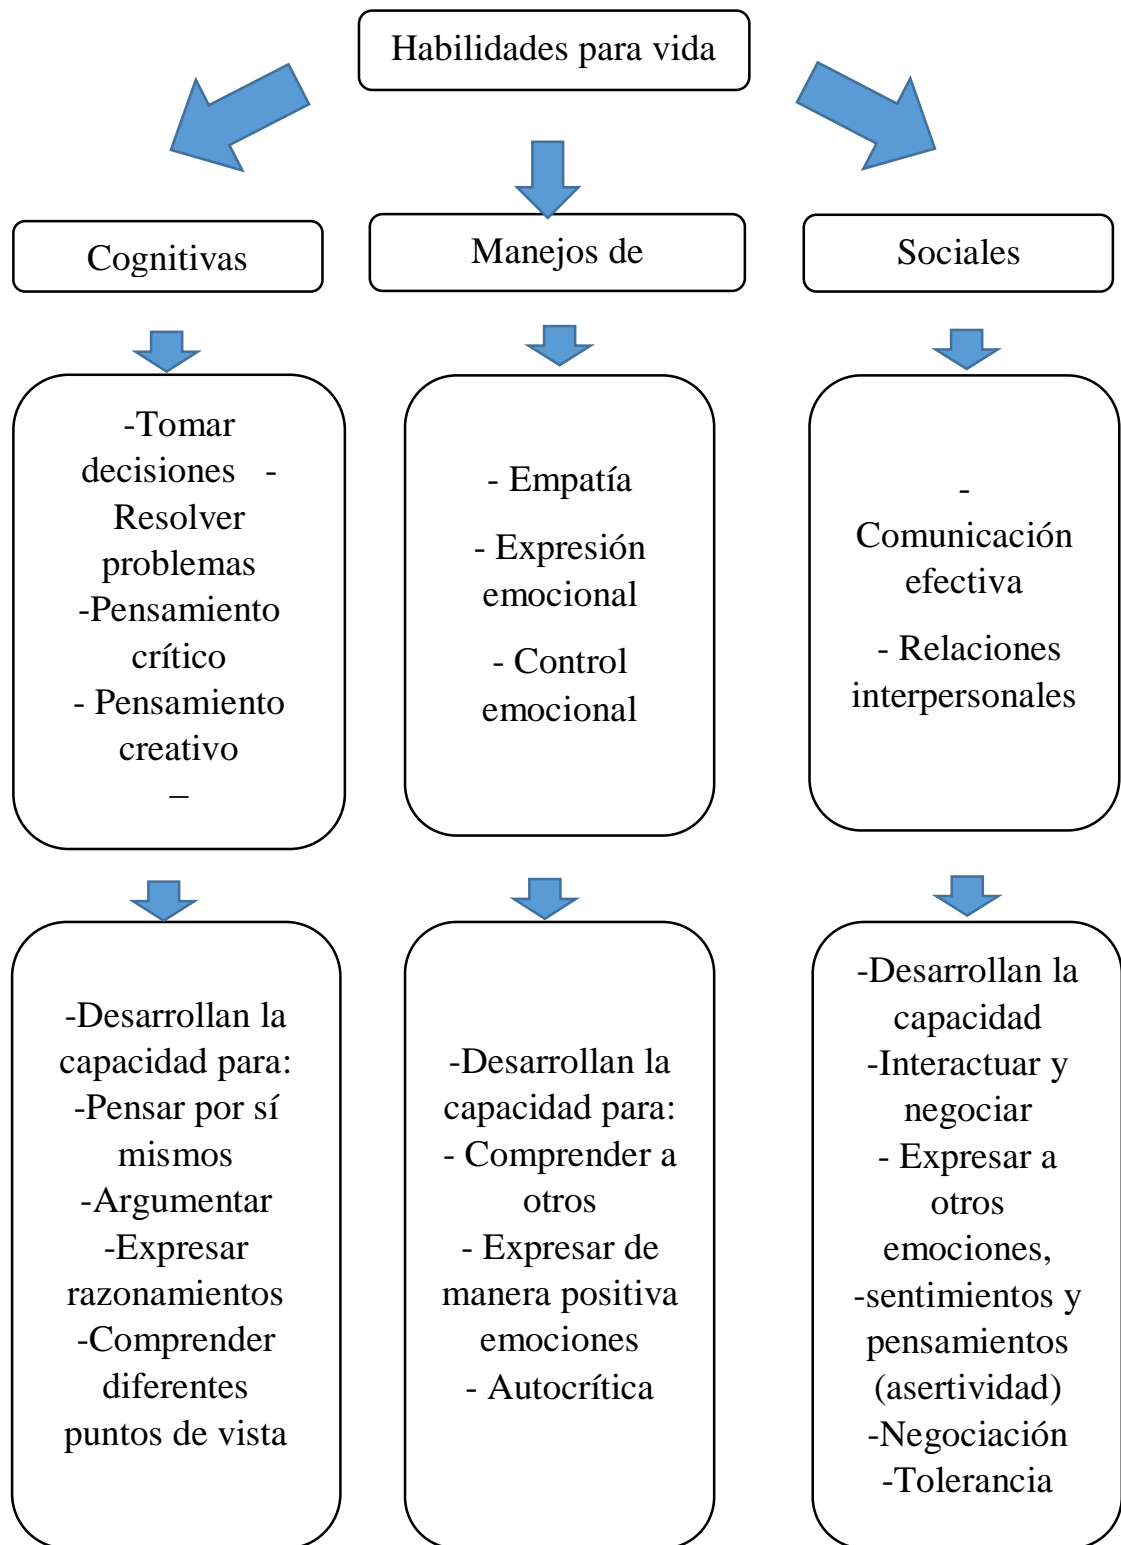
Habilidades para vida

Cognitivas

Manejos de

Sociales

-Tomar decisiones - Resolver problemas -Pensamiento crítico - Pensamiento creativo –

- Empatía
- Expresión emocional
- Control emocional

- Comunicación efectiva
- Relaciones interpersonales

-Desarrollan la capacidad para: -Pensar por sí mismos -Argumentar -Expresar razonamientos -Comprender diferentes puntos de vista

-Desarrollan la capacidad para: - Comprender a otros - Expresar de manera positiva emociones - Autocrítica

-Desarrollan la capacidad -Interactuar y negociar - Expresar a otros emociones, -sentimientos y pensamientos (asertividad) -Negociación -Tolerancia